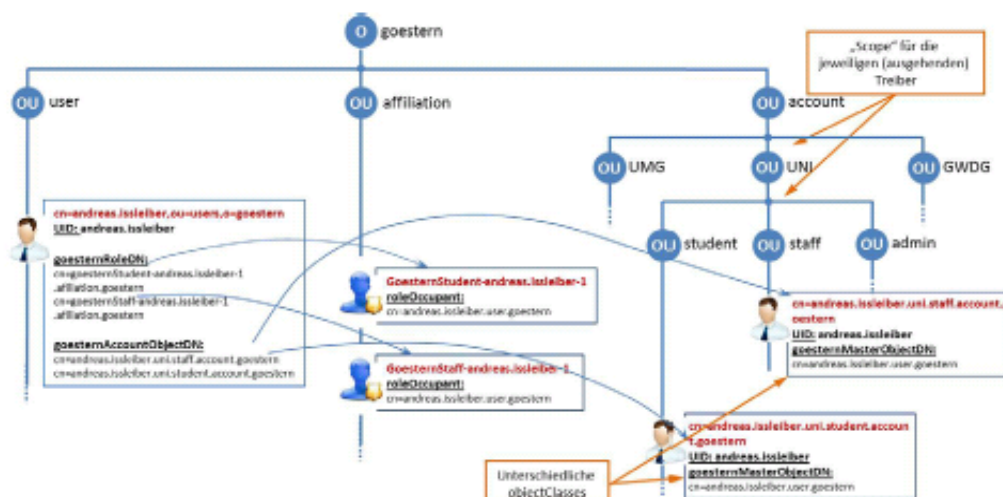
O goestern

„Scope" für die jeweiligen (ausgehenden) Treiber

OU user

OU affiliation

OU account

OU UMG

OU UNI

OU GWDG

OU student

OU staff

OU admin

cn=andreas.issleiber,ou=users,o=goestern
UID: andreas.issleiber

goesternRoleDN:
cn=goesternStudent-andreas.issleiber-1.affiliation.goestern
cn=goesternStaff-andreas.issleiber-1.affiliation.goestern

goesternAccountObjectDN:
cn=andreas.issleiber.uni.staff.account.goestern
cn=andreas.issleiber.uni.student.account.goestern

GoesternStudent-andreas.issleiber-1
roleOccupant:
cn=andreas.issleiber.user.goestern

GoesternStaff-andreas.issleiber-1
roleOccupant:
cn=andreas.issleiber.user.goestern

cn=andreas.issleiber.uni.staff.account.goestern
UID: andreas.issleiber
goesternMasterObjectDN:
cn=andreas.issleiber.user.goestern

cn=andreas.issleiber.uni.student.account.goestern
UID: andreas.issleiber
goesternMasterObjectDN:
cn=andreas.issleiber.user.goestern

Unterschiedliche objectClasses